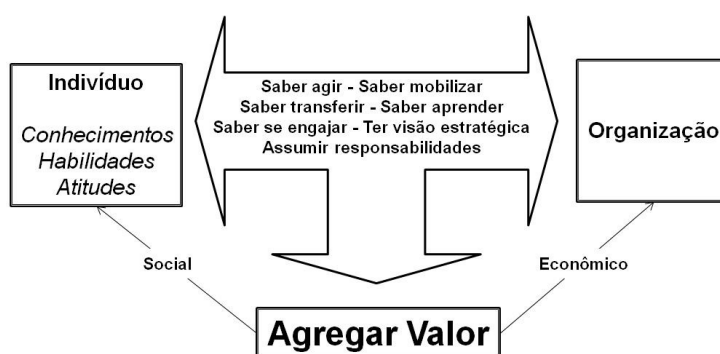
Indivíduo

Conhecimentos
Habilidades
Atitudes

Saber agir - Saber mobilizar
Saber transferir - Saber aprender
Saber se engajar - Ter visão estratégica
Assumir responsabilidades

Organização

Social

Econômico

Agregar Valor